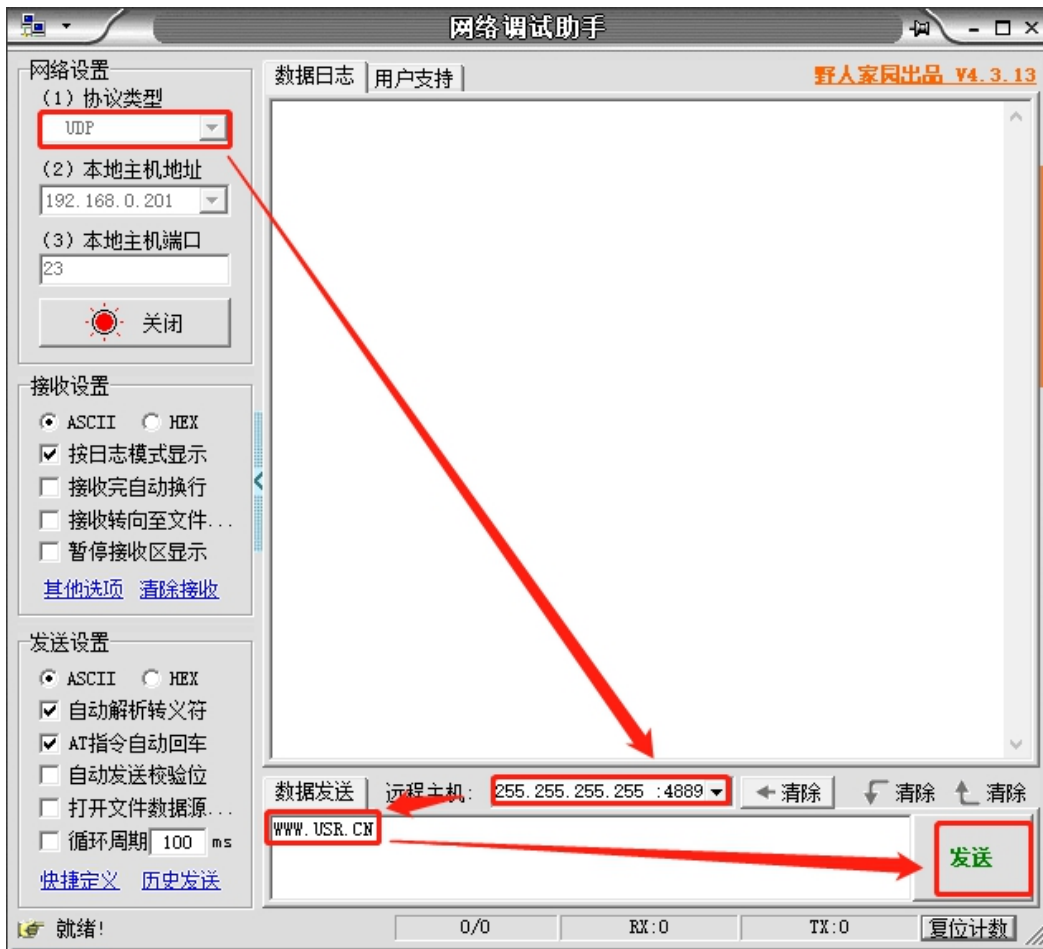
网络调试助手

网络设置
(1) 协议类型
UDP
(2) 本地主机地址
192.168.0.201
(3) 本地主机端口
23
关闭

接收设置
ASCII HEX
按日志模式显示
接收完自动换行
接收转向至文件...
暂停接收区显示
其他选项 清除接收

发送设置
ASCII HEX
自动解析转义符
AT指令自动回车
自动发送校验位
打开文件数据源...
循环周期 100 ms
快捷定义 历史发送

数据日志 | 用户支持
野人家园出品 V4.3.13

数据发送 远程主机: 255.255.255.255 :4889 清除 清除 清除
WWW.USR.CN
发送

就绪! 0/0 RX:0 TX:0 复位计数